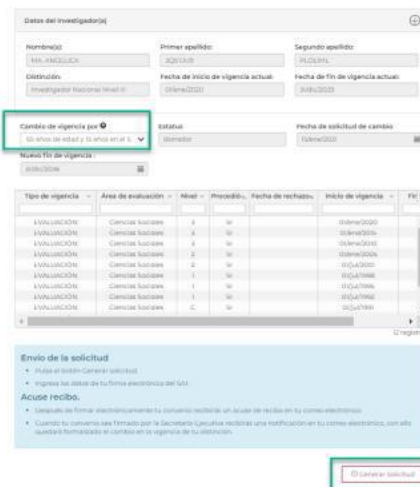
Datos del investigador(a)

Nombre(s):
MA. ANGELICA

Primer apellido:
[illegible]

Segundo apellido:
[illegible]

Distinción:
Investigador Nacional Nivel II

Fecha de inicio de vigencia actual:
01/ene/2020

Fecha de fin de vigencia actual:
31/dic/2023

Cambio de vigencia por:
65 años de edad y 15 años en el S

Estatus:
Atendido

Fecha de solicitud de cambio:
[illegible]

Nuevo fin de vigencia:
31/dic/2026

| Tipo de vigencia | Área de evaluación | Nivel | Procedió | Fecha de rechazo | Inicio de vigencia | Fi |
|---|---|---|---|---|---|---|
| EVALUACIÓN | Ciencias Sociales | 2 | Si | | 01/ene/2020 | |
| EVALUACIÓN | Ciencias Sociales | 2 | Si | | 01/ene/2016 | |
| EVALUACIÓN | Ciencias Sociales | 2 | Si | | 01/ene/2010 | |
| EVALUACIÓN | Ciencias Sociales | 2 | Si | | 01/ene/2006 | |
| EVALUACIÓN | Ciencias Sociales | 2 | Si | | 01/jul/2001 | |
| EVALUACIÓN | Ciencias Sociales | 1 | Si | | 01/jul/1998 | |
| EVALUACIÓN | Ciencias Sociales | 1 | Si | | 01/jul/1995 | |
| EVALUACIÓN | Ciencias Sociales | 1 | Si | | 01/jul/1992 | |
| EVALUACIÓN | Ciencias Sociales | C | Si | | 01/jul/1991 | |

12 registros

Envío de la solicitud
• Pulsa el botón Generar solicitud.
• Ingresa los datos de tu firma electrónica del SAT.

Acuse recibo.
• Después de firmar electrónicamente tu convenio recibirás un acuse de recibo en tu correo electrónico.
• Cuando tu convenio sea firmado por la Secretaría Ejecutiva recibirás una notificación en tu correo electrónico, con ello quedará formalizado el cambio en la vigencia de tu distinción.

Generar solicitud